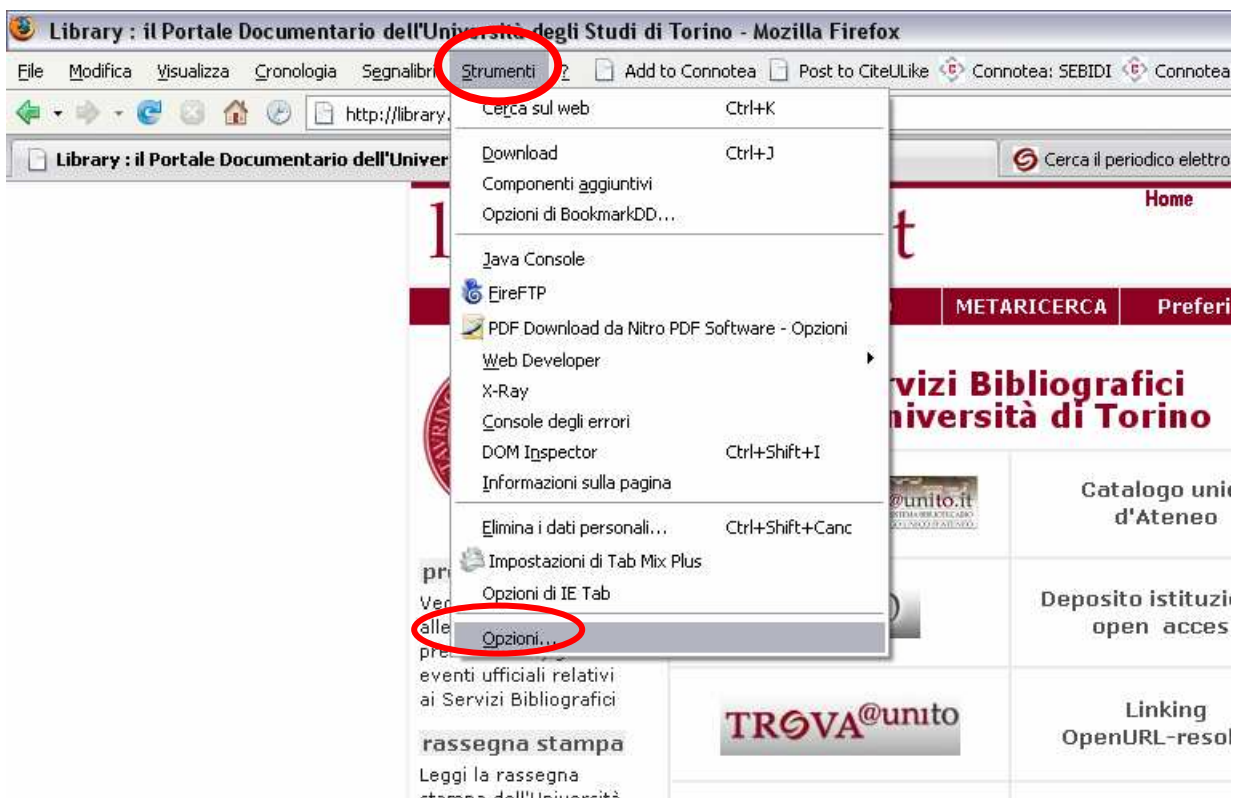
Library : il Portale Documentario dell'Università degli Studi di Torino - Mozilla Firefox

File Modifica Visualizza Cronologia Segnalibri Strumenti ? Add to Connotea Post to CiteULike Connotea: SEBIDI Connotea

http://library.

Library : il Portale Documentario dell'Univer

Cerca il periodico elettro

Cerca sul web Ctrl+K

Download Ctrl+J
Componenti aggiuntivi
Opzioni di BookmarkDD...

Java Console
FireFTP
PDF Download da Nitro PDF Software - Opzioni
Web Developer
X-Ray
Console degli errori
DOM Inspector Ctrl+Shift+I
Informazioni sulla pagina

Elimina i dati personali... Ctrl+Shift+Canc
Impostazioni di Tab Mix Plus
Opzioni di IE Tab

Opzioni...

Home

METARICERCA Preferi

rvizi Bibliografici
niversità di Torino

@unito.it

Catalogo unic
d'Ateneo

Deposito istituzi
open acces

TROVA@unito

Linking
OpenURL-resol

pr
Ved
alle
pre
eventi ufficiali relativi ai Servizi Bibliografici

rassegna stampa

Leggi la rassegna